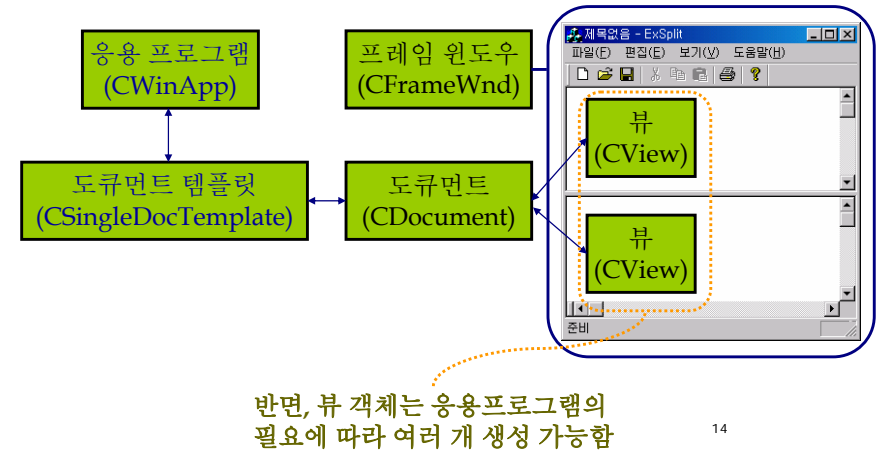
응용 프로그램
(CWinApp)

프레임 윈도우
(CFrameWnd)

제목없음 - ExSplit

파일(F) 편집(E) 보기(V) 도움말(H)

도큐먼트 템플릿
(CSingleDocTemplate)

도큐먼트
(CDocument)

뷰
(CView)

뷰
(CView)

준비

반면, 뷰 객체는 응용프로그램의
필요에 따라 여러 개 생성 가능함

14